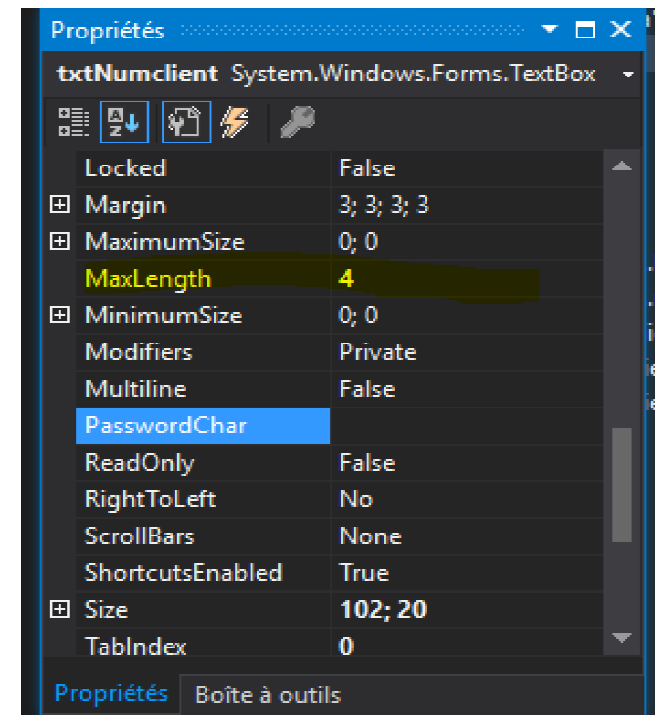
Propriétés

txtNumclient System.Windows.Forms.TextBox

| | |
|---|---|
| Locked | False |
| ⊞ Margin | 3; 3; 3; 3 |
| ⊞ MaximumSize | 0; 0 |
| MaxLength | 4 |
| ⊞ MinimumSize | 0; 0 |
| Modifiers | Private |
| Multiline | False |
| PasswordChar | |
| ReadOnly | False |
| RightToLeft | No |
| ScrollBars | None |
| ShortcutsEnabled | True |
| ⊞ Size | 102; 20 |
| TabIndex | 0 |

Propriétés Boîte à outils